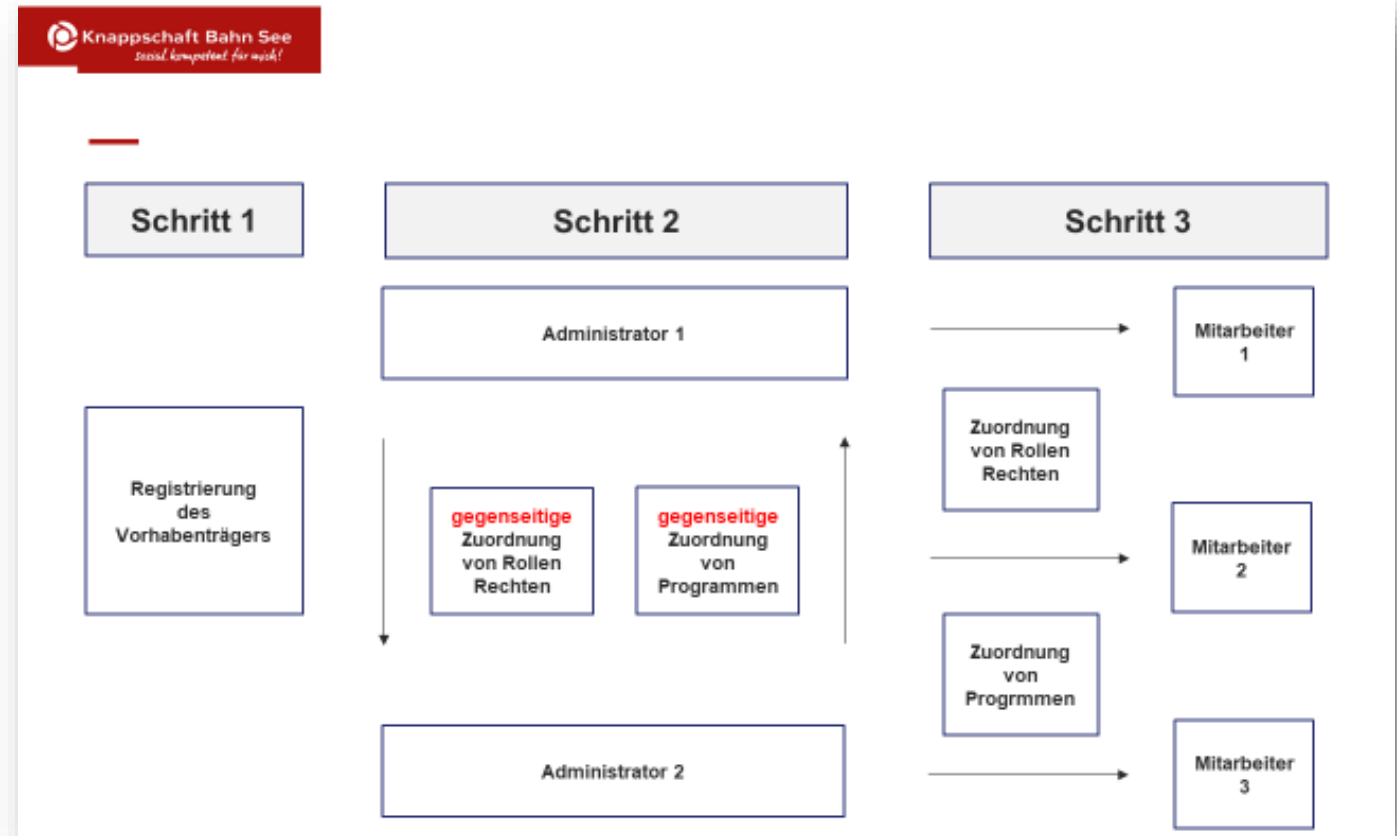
Knappschaft Bahn See
sozial kompetent für mich!

Schritt 1

Schritt 2

Schritt 3

Administrator 1

Mitarbeiter 1

Registrierung des Vorhabenträgers

gegenseitige Zuordnung von Rollen Rechten

gegenseitige Zuordnung von Programmen

Zuordnung von Rollen Rechten

Mitarbeiter 2

Zuordnung von Progrmmen

Administrator 2

Mitarbeiter 3